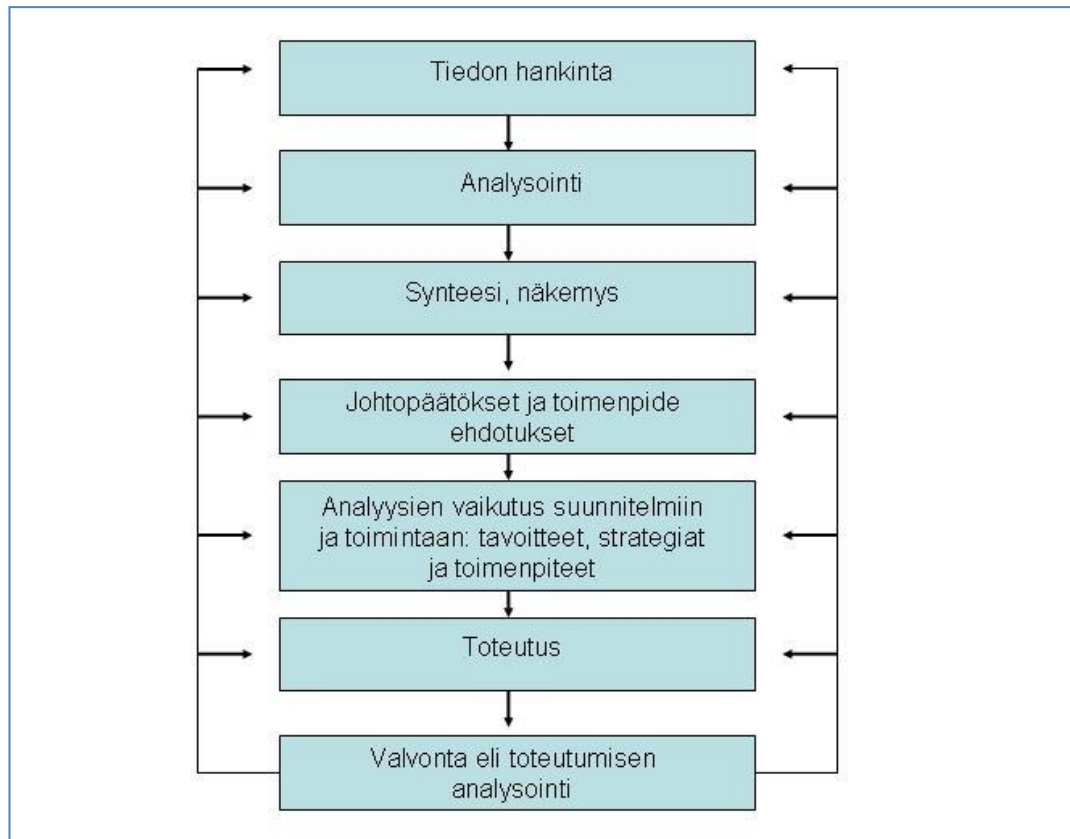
Tiedon hankinta

Analysointi

Synteesi, näkemys

Johtopäätökset ja toimenpide ehdotukset

Analyysien vaikutus suunnitelmiin ja toimintaan: tavoitteet, strategiat ja toimenpiteet

Toteutus

Valvonta eli toteutumisen analysointi